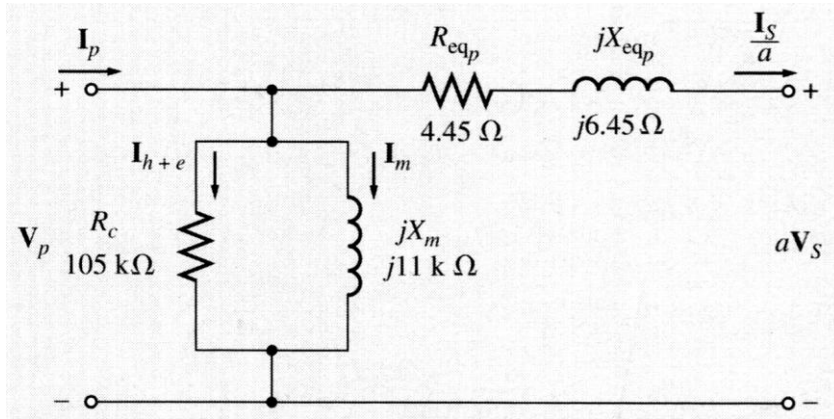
$\mathbf{I}_p$

+

$R_{\text{eq}_p}$

4.45 Ω

$jX_{\text{eq}_p}$

$j6.45\ \Omega$

$\frac{\mathbf{I}_S}{a}$

+

$\mathbf{I}_{h+e}$

$\mathbf{I}_m$

$\mathbf{V}_p$

$R_c$

105 kΩ

$jX_m$

$j11$ k Ω

$a\mathbf{V}_S$

−

−